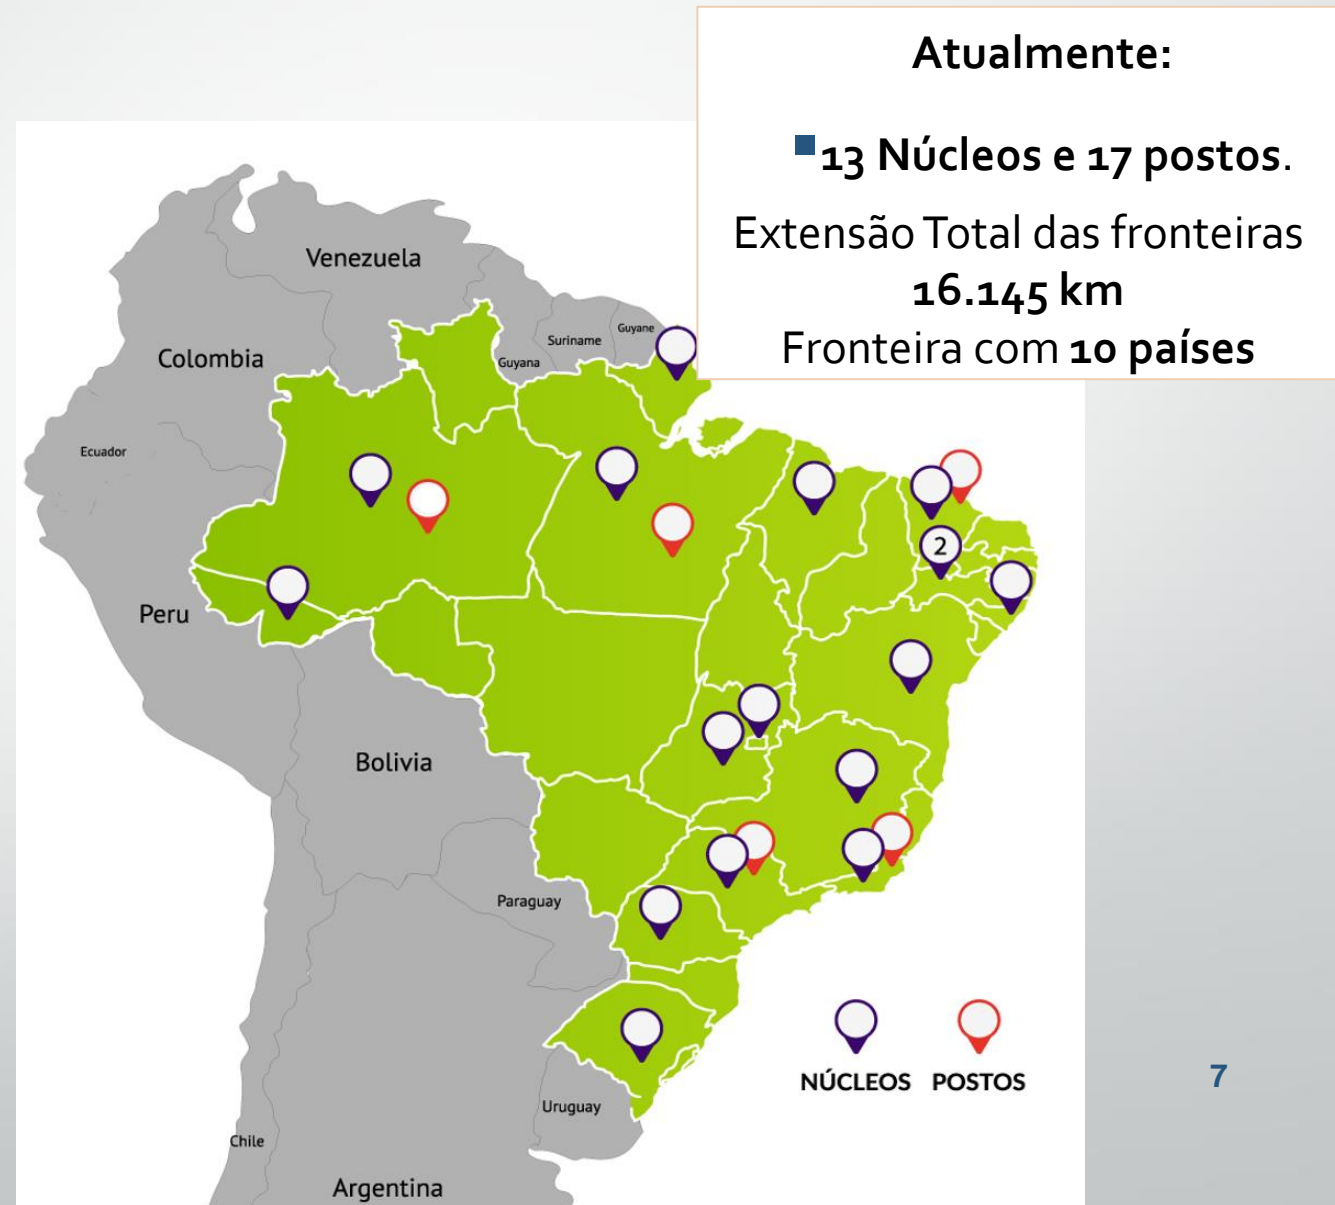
Atualmente:

13 Núcleos e 17 postos.

Extensão Total das fronteiras 16.145 km
Fronteira com 10 países

Venezuela
Colombia
Suriname
Guyane
Guyana
Ecuador
Peru
Bolivia
Paraguay
Uruguay
Chile
Argentina

2

NÚCLEOS
POSTOS

7